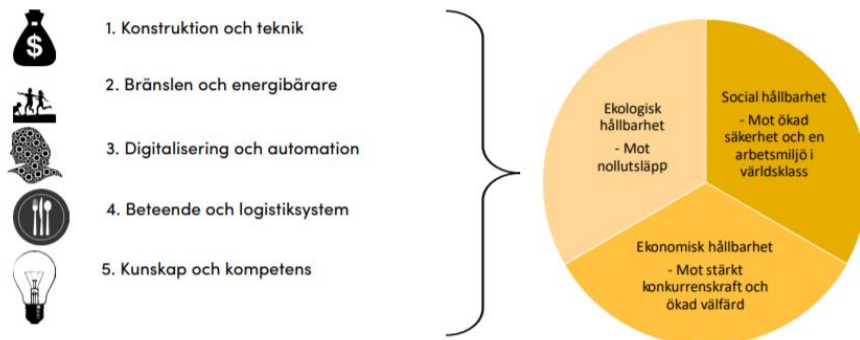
$

1. Konstruktion och teknik

2. Bränslen och energibärare

3. Digitalisering och automation

4. Beteende och logistiksystem

5. Kunskap och kompetens

Ekologisk hållbarhet
- Mot nollutsläpp

Social hållbarhet
- Mot ökad säkerhet och en arbetsmiljö i världsklass

Ekonomisk hållbarhet
- Mot stärkt konkurrenskraft och ökad välfärd